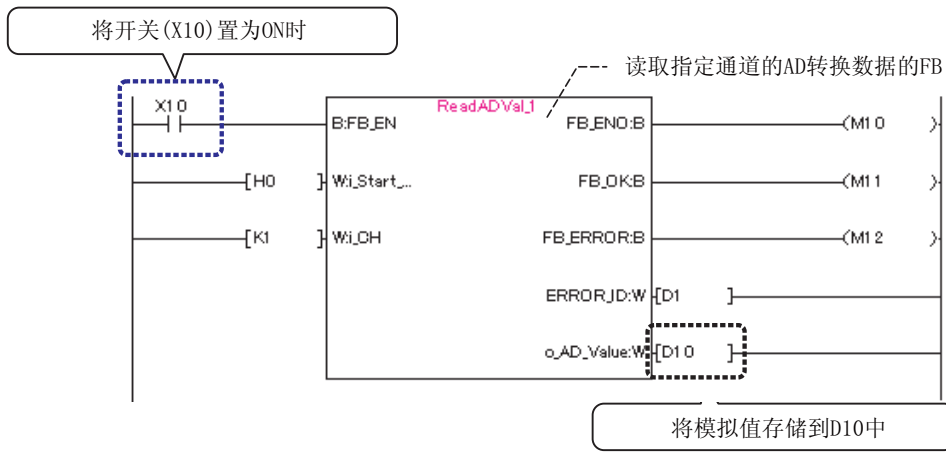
将开关(X10)置为ON时

读取指定通道的AD转换数据的FB

X10

ReadADVal_1

B:FB_EN

FB_ENO:B

M10

H0

W:i_Start_...

FB_OK:B

M11

K1

W:i_CH

FB_ERROR:B

M12

ERROR_ID:W

D1

o_AD_Value:W

D10

将模拟值存储到D10中